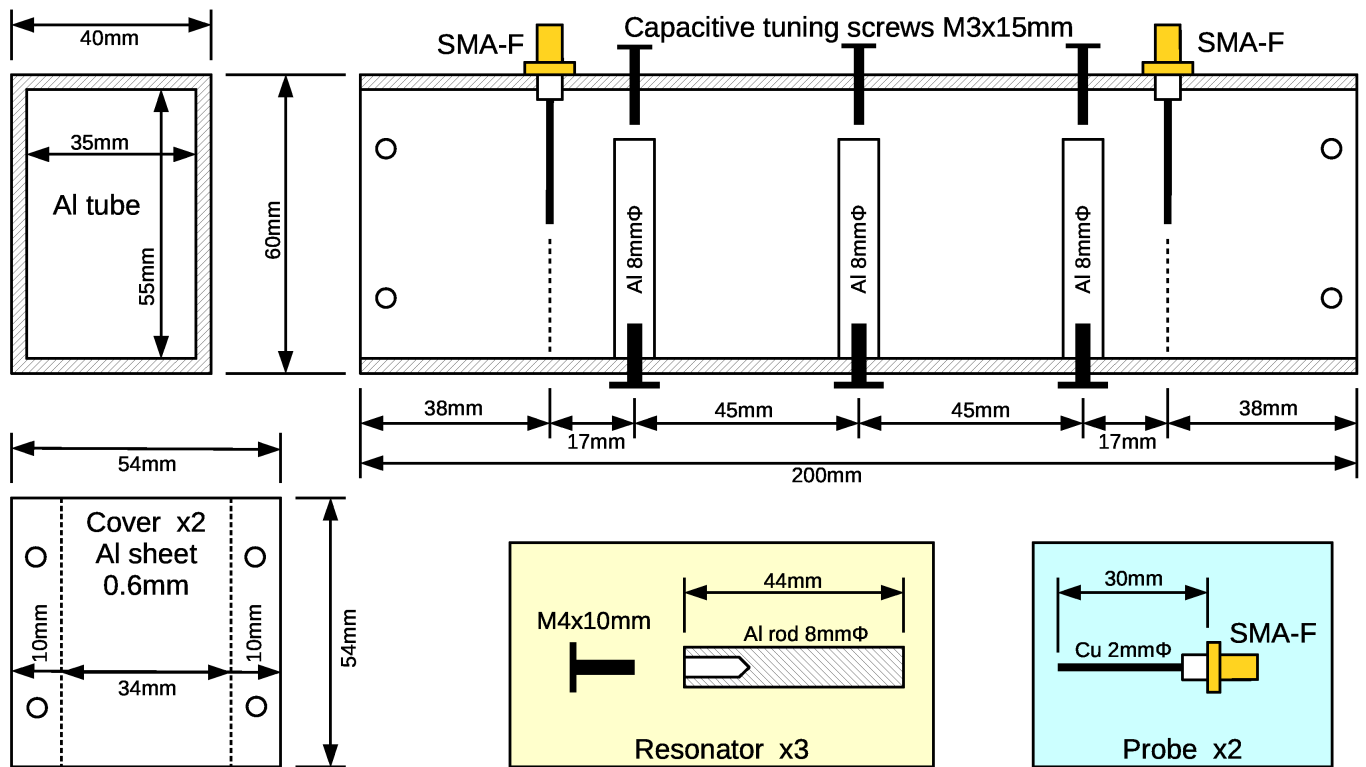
40mm

35mm

Al tube

55mm

60mm

SMA-F

Capacitive tuning screws M3x15mm

SMA-F

Al 8mmΦ

Al 8mmΦ

Al 8mmΦ

38mm

17mm

45mm

45mm

17mm

38mm

200mm

54mm

Cover x2
Al sheet
0.6mm

10mm

34mm

10mm

54mm

M4x10mm

44mm

Al rod 8mmΦ

Resonator x3

30mm

Cu 2mmΦ

SMA-F

Probe x2